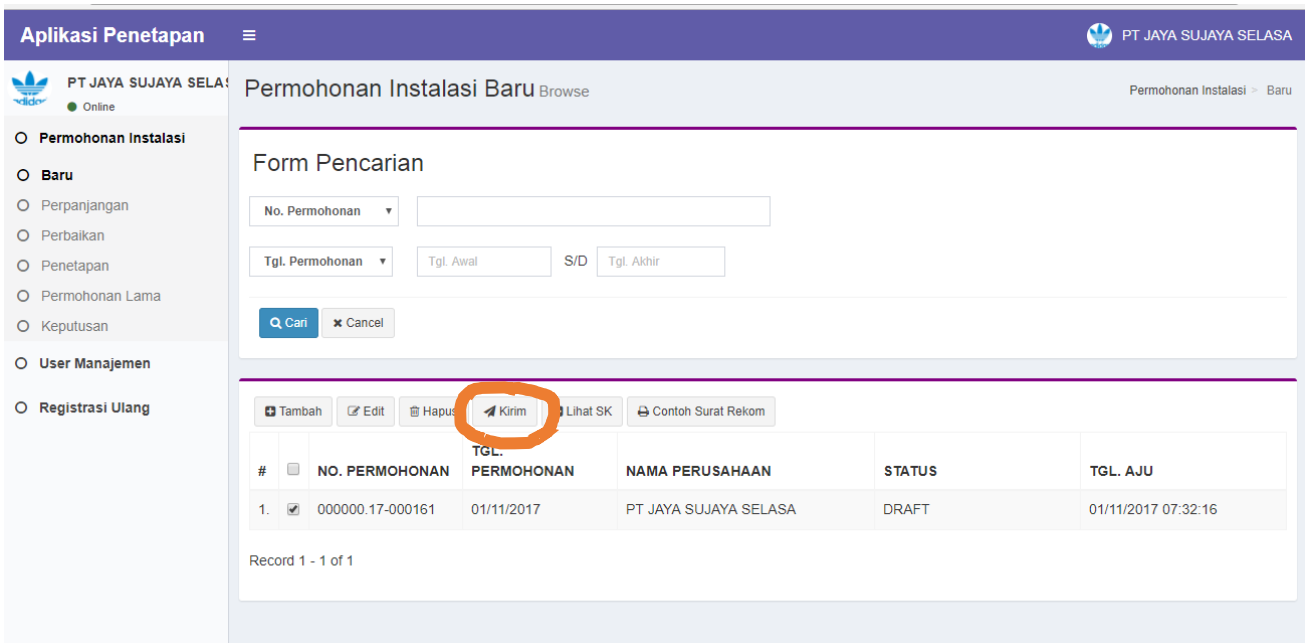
Aplikasi Penetapan ≡ PT JAYA SUJAYA SELASA

PT JAYA SUJAYA SELAS
Online

Permohonan Instalasi
Baru
Perpanjangan
Perbaikan
Penetapan
Permohonan Lama
Keputusan
User Manajemen
Registrasi Ulang

Permohonan Instalasi Baru Browse

Permohonan Instalasi > Baru

Form Pencarian

No. Permohonan

Tgl. Permohonan Tgl. Awal S/D Tgl. Akhir

Cari Cancel

Tambah Edit Hapus Kirim Lihat SK Contoh Surat Rekom

| # | | NO. PERMOHONAN | TGL. PERMOHONAN | NAMA PERUSAHAAN | STATUS | TGL. AJU |
|---|---|---|---|---|---|---|
| 1. | ✔ | 000000.17-000161 | 01/11/2017 | PT JAYA SUJAYA SELASA | DRAFT | 01/11/2017 07:32:16 |

Record 1 - 1 of 1